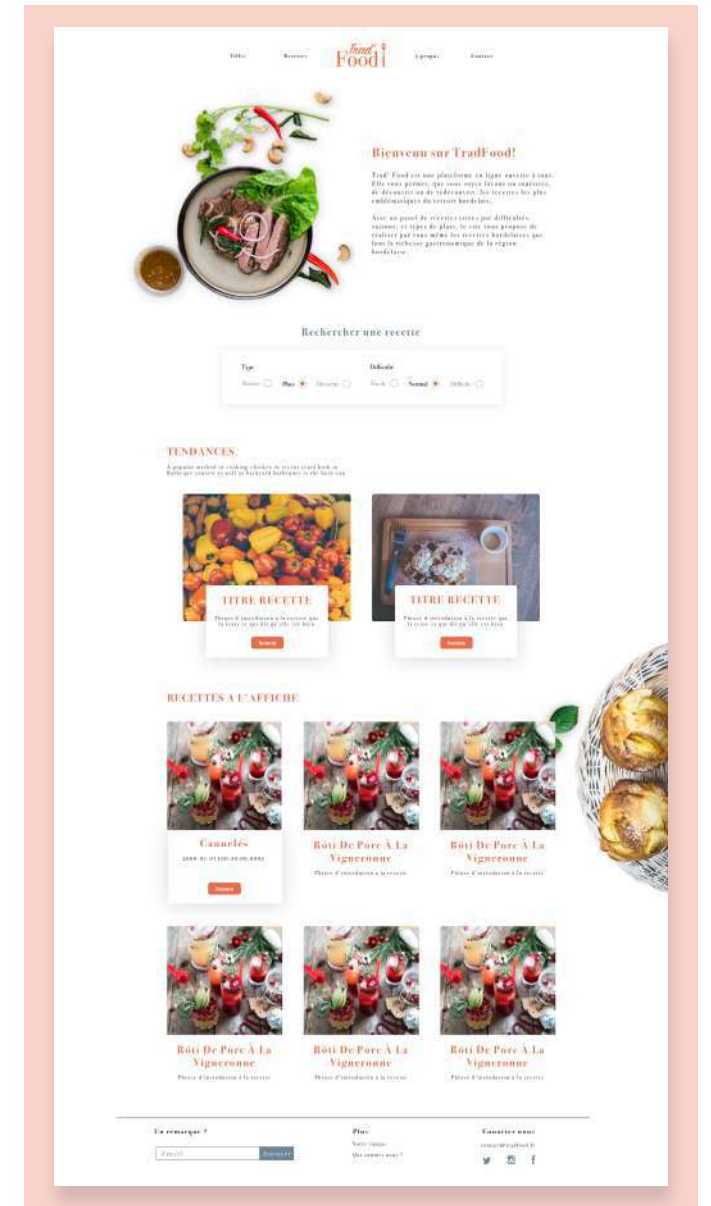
Villes Recettes Trad Food À propos Contact

Bienvenu sur TradFood!

Trad' Food est une plateforme en ligne ouverte à tous. Elle vous permet, que vous soyez locaux ou touristes, de découvrir ou de redécouvrir les recettes les plus emblématiques du terroir bordelais.

Avec un panel de recettes triées par difficulté, saisons, et types de plats, le site vous propose de réaliser par vous même les recettes bordelaises que font la richesse gastronomique de la région bordelaise.

Rechercher une recette

Type
Entrée Plats Desserts

Difficulté
Facile Normal Difficile

TENDANCES
A popular method of cooking chicken in recent years both in barbeque contests as well as backyard barbeques is the beer-can

TITRE RECETTE
Phrase d'introduction à la recette que la texte et qui dit qu'elle est bien
Recette

TITRE RECETTE
Phrase d'introduction à la recette que la texte et qui dit qu'elle est bien
Recette

RECETTES A L'AFFICHE

Cannelés
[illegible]
Recette

Rôti De Porc À La Vigneronne
Phrase d'introduction à la recette

Rôti De Porc À La Vigneronne
Phrase d'introduction à la recette

Rôti De Porc À La Vigneronne
Phrase d'introduction à la recette

Rôti De Porc À La Vigneronne
Phrase d'introduction à la recette

Rôti De Porc À La Vigneronne
Phrase d'introduction à la recette

Un remarque ?
Email Envoyer

Plus
Votre compte
Qui sommes nous ?

Contactez nous
contact@tradfood.fr